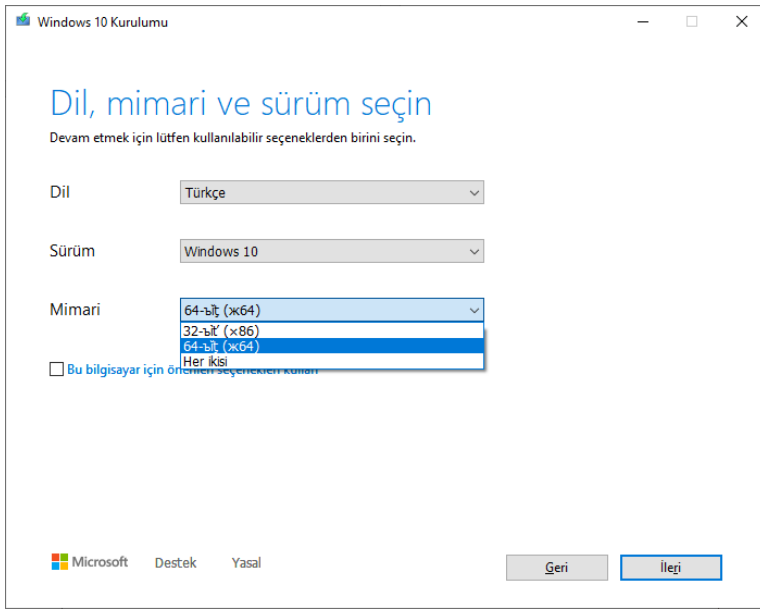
Windows 10 Kurulumu

Dil, mimari ve sürüm seçin

Devam etmek için lütfen kullanılabilir seçeneklerden birini seçin.

Dil
Türkçe

Sürüm
Windows 10

Mimari
64-ъîţ (ж64)
32-ъîť (×86)
64-ъîţ (ж64)
Her ikisi

Bu bilgisayar için ön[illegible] seçenekleri kullan

Microsoft Destek Yasal

Geri
İleri